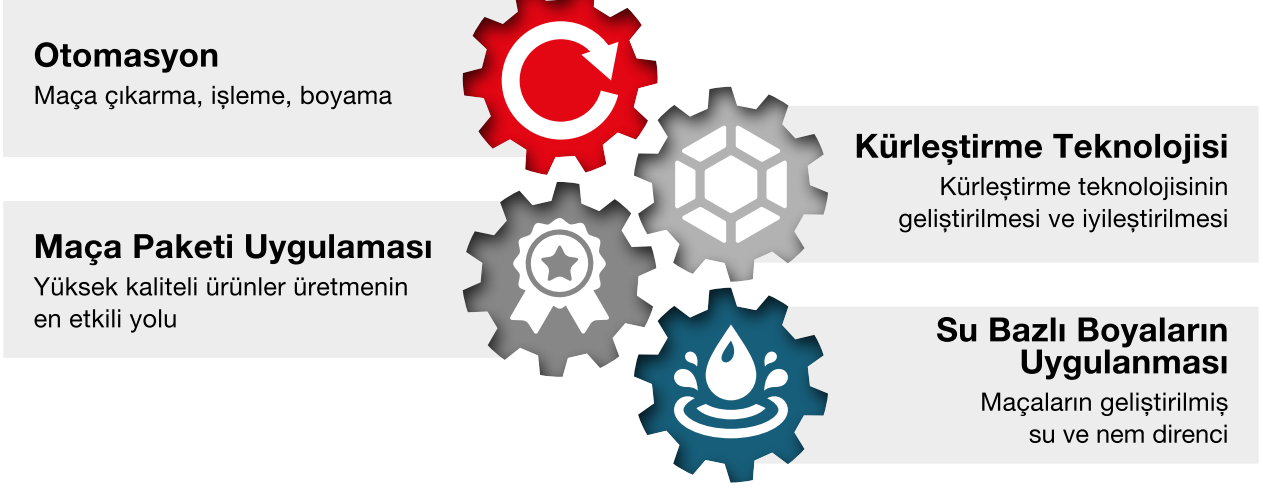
Otomasyon
Maça çıkarma, işleme, boyama

Kürleştirme Teknolojisi
Kürleştirme teknolojisinin geliştirilmesi ve iyileştirilmesi

Maça Paketi Uygulaması
Yüksek kaliteli ürünler üretmenin en etkili yolu

Su Bazlı Boyaların Uygulanması
Maçaların geliştirilmiş su ve nem direnci